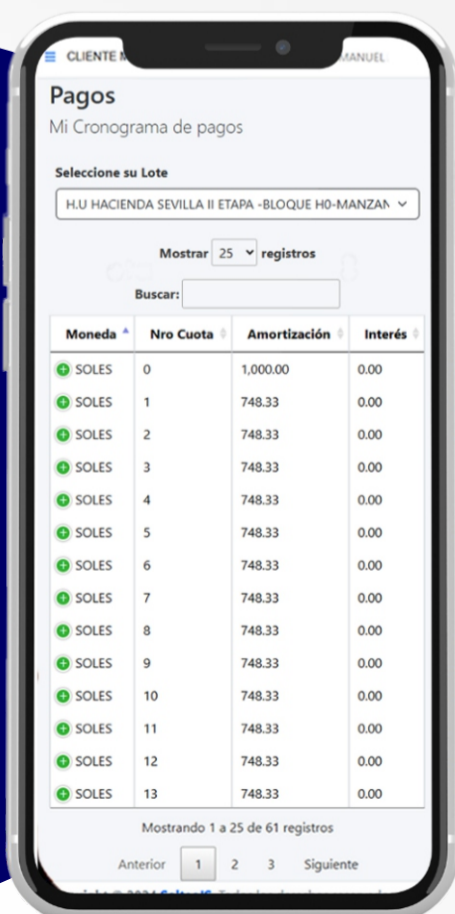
CLIENTE M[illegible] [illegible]MANUEL

Pagos
Mi Cronograma de pagos

Seleccione su Lote

H.U HACIENDA SEVILLA II ETAPA -BLOQUE H0-MANZAN

Mostrar 25 registros

Buscar:

| Moneda | Nro Cuota | Amortización | Interés |
|---|---|---|---|
| SOLES | 0 | 1,000.00 | 0.00 |
| SOLES | 1 | 748.33 | 0.00 |
| SOLES | 2 | 748.33 | 0.00 |
| SOLES | 3 | 748.33 | 0.00 |
| SOLES | 4 | 748.33 | 0.00 |
| SOLES | 5 | 748.33 | 0.00 |
| SOLES | 6 | 748.33 | 0.00 |
| SOLES | 7 | 748.33 | 0.00 |
| SOLES | 8 | 748.33 | 0.00 |
| SOLES | 9 | 748.33 | 0.00 |
| SOLES | 10 | 748.33 | 0.00 |
| SOLES | 11 | 748.33 | 0.00 |
| SOLES | 12 | 748.33 | 0.00 |
| SOLES | 13 | 748.33 | 0.00 |

Mostrando 1 a 25 de 61 registros

Anterior 1 2 3 Siguiente

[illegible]